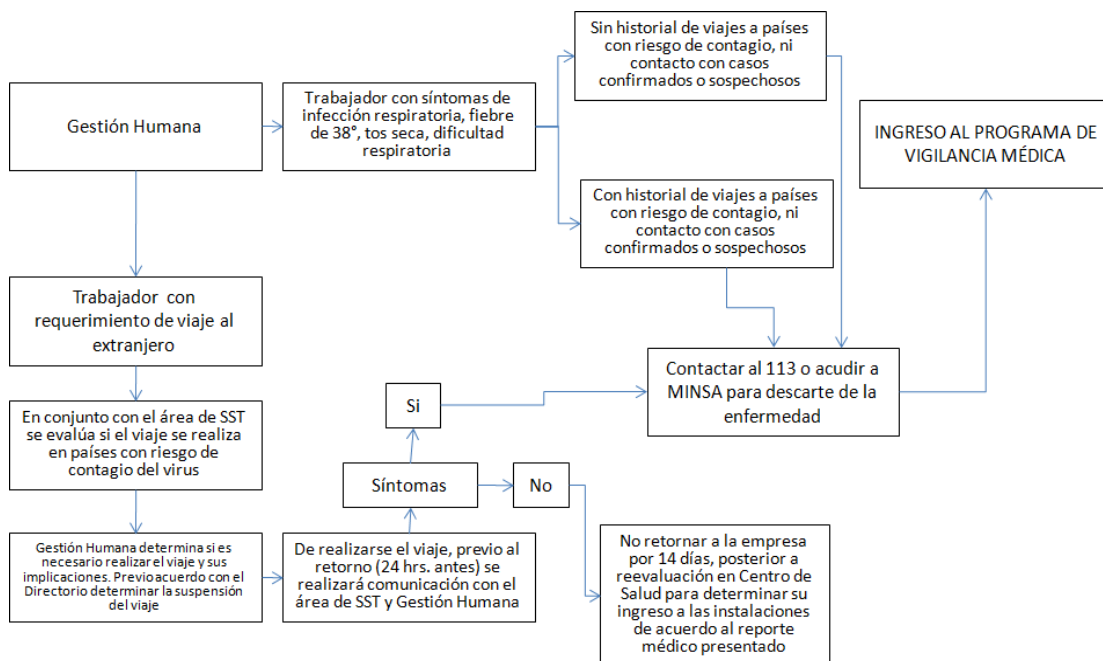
Gestión Humana

Trabajador con síntomas de infección respiratoria, fiebre de 38°, tos seca, dificultad respiratoria

Sin historial de viajes a países con riesgo de contagio, ni contacto con casos confirmados o sospechosos

Con historial de viajes a países con riesgo de contagio, ni contacto con casos confirmados o sospechosos

INGRESO AL PROGRAMA DE VIGILANCIA MÉDICA

Trabajador con requerimiento de viaje al extranjero

Contactar al 113 o acudir a MINSA para descarte de la enfermedad

Si

En conjunto con el área de SST se evalúa si el viaje se realiza en países con riesgo de contagio del virus

Síntomas

No

Gestión Humana determina si es necesario realizar el viaje y sus implicaciones. Previo acuerdo con el Directorio determinar la suspensión del viaje

De realizarse el viaje, previo al retorno (24 hrs. antes) se realizará comunicación con el área de SST y Gestión Humana

No retornar a la empresa por 14 días, posterior a reevaluación en Centro de Salud para determinar su ingreso a las instalaciones de acuerdo al reporte médico presentado